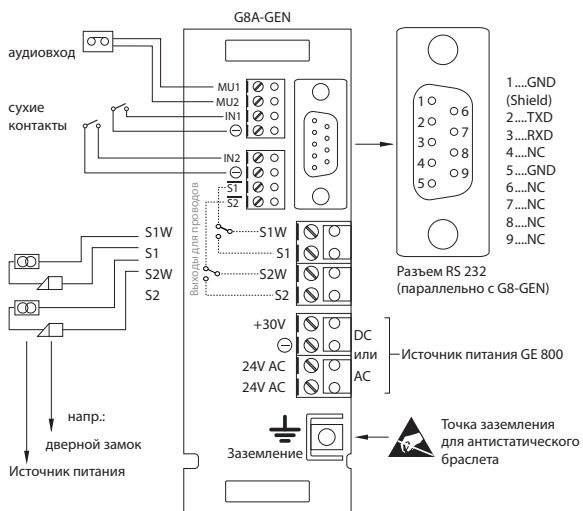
G8A-GEN

аудиовход

сухие контакты

MU1
MU2
IN1
⊖
IN2
⊖
S1
S2

Выходы для проводов

S1W
S1
S2W
S2

S1W
S1
S2W
S2

+30V
⊖
24V AC
24V AC

DC
или
AC

Источник питания GE 800

1 ○ ○ 6
2 ○ ○ 7
3 ○ ○ 8
4 ○ ○ 9
5 ○

1....GND (Shield)
2....TXD
3....RXD
4....NC
5....GND
6....NC
7....NC
8....NC
9....NC

Разъем RS 232
(параллельно с G8-GEN)

напр.:
дверной замок

Источник питания

Заземление

Точка заземления для антистатического браслета